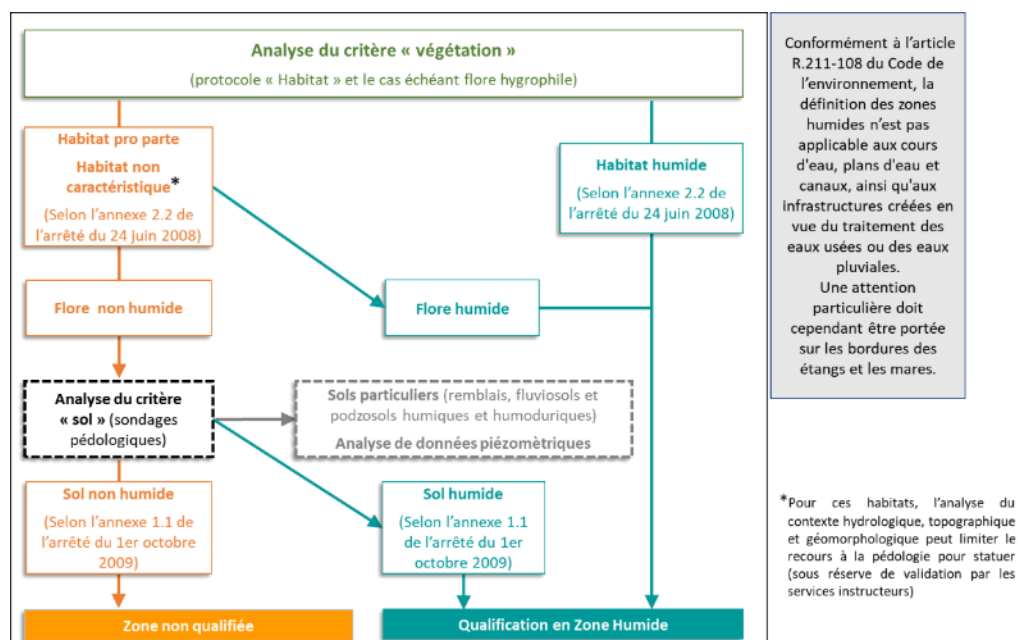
Analyse du critère « végétation »
(protocole « Habitat » et le cas échéant flore hygrophile)

Habitat pro parte
Habitat non caractéristique*
(Selon l'annexe 2.2 de l'arrêté du 24 juin 2008)

Habitat humide
(Selon l'annexe 2.2 de l'arrêté du 24 juin 2008)

Flore non humide

Flore humide

Analyse du critère « sol » (sondages pédologiques)

Sols particuliers (remblais, fluviosols et podzosols humiques et humoduriques)
Analyse de données piézomètriques

Sol non humide
(Selon l'annexe 1.1 de l'arrêté du 1er octobre 2009)

Sol humide
(Selon l'annexe 1.1 de l'arrêté du 1er octobre 2009)

Zone non qualifiée

Qualification en Zone Humide

Conformément à l'article R.211-108 du Code de l'environnement, la définition des zones humides n'est pas applicable aux cours d'eau, plans d'eau et canaux, ainsi qu'aux infrastructures créées en vue du traitement des eaux usées ou des eaux pluviales.
Une attention particulière doit cependant être portée sur les bordures des étangs et les mares.

*Pour ces habitats, l'analyse du contexte hydrologique, topographique et géomorphologique peut limiter le recours à la pédologie pour statuer (sous réserve de validation par les services instructeurs)